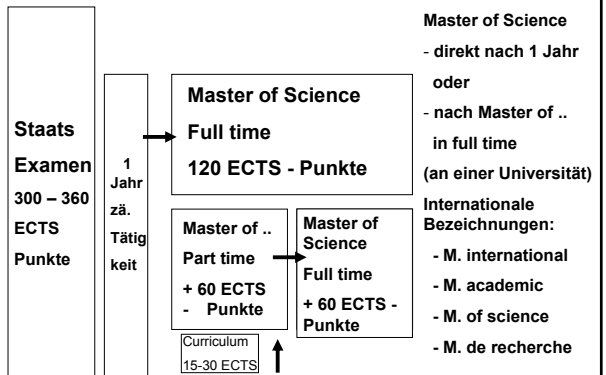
Staats Examen 300 – 360 ECTS Punkte

1 Jahr zä. Tätig keit

Master of Science
Full time
120 ECTS - Punkte

Master of ..
Part time
+ 60 ECTS - Punkte

Master of Science
Full time
+ 60 ECTS - Punkte

Curriculum 15-30 ECTS

Master of Science
- direkt nach 1 Jahr oder
- nach Master of .. in full time
(an einer Universität)
Internationale Bezeichnungen:
- M. international
- M. academic
- M. of science
- M. de recherche